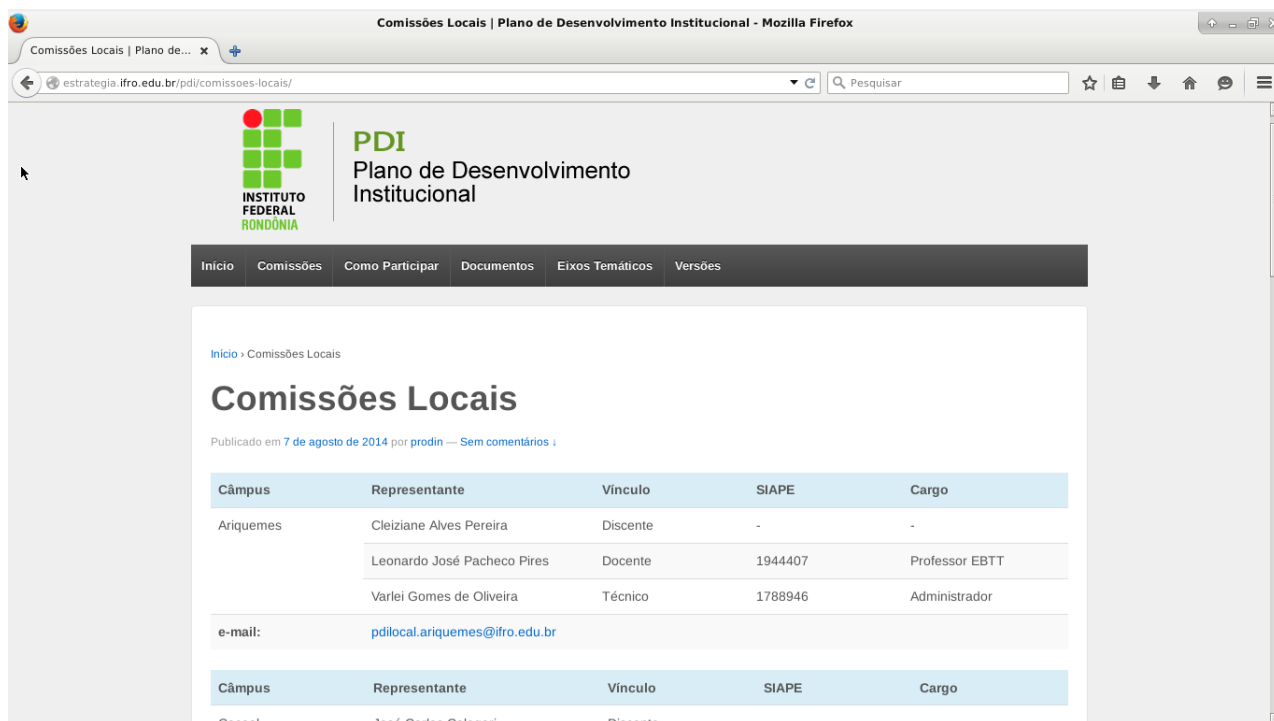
Comissões Locais | Plano de Desenvolvimento Institucional - Mozilla Firefox

Comissões Locais | Plano de... ×

estrategia.ifro.edu.br/pdi/comissoes-locais/

Pesquisar

INSTITUTO FEDERAL RONDÔNIA

PDI
Plano de Desenvolvimento Institucional

Início | Comissões | Como Participar | Documentos | Eixos Temáticos | Versões

Início › Comissões Locais

Comissões Locais

Publicado em 7 de agosto de 2014 por prodin — Sem comentários ↓

| Câmpus | Representante | Vínculo | SIAPE | Cargo |
|---|---|---|---|---|
| Ariquemes | Cleiziane Alves Pereira | Discente | - | - |
| | Leonardo José Pacheco Pires | Docente | 1944407 | Professor EBTT |
| | Varlei Gomes de Oliveira | Técnico | 1788946 | Administrador |
| e-mail: | pdilocal.ariquemes@ifro.edu.br | | | |

| Câmpus | Representante | Vínculo | SIAPE | Cargo |
|---|---|---|---|---|
| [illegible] | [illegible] | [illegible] | | |